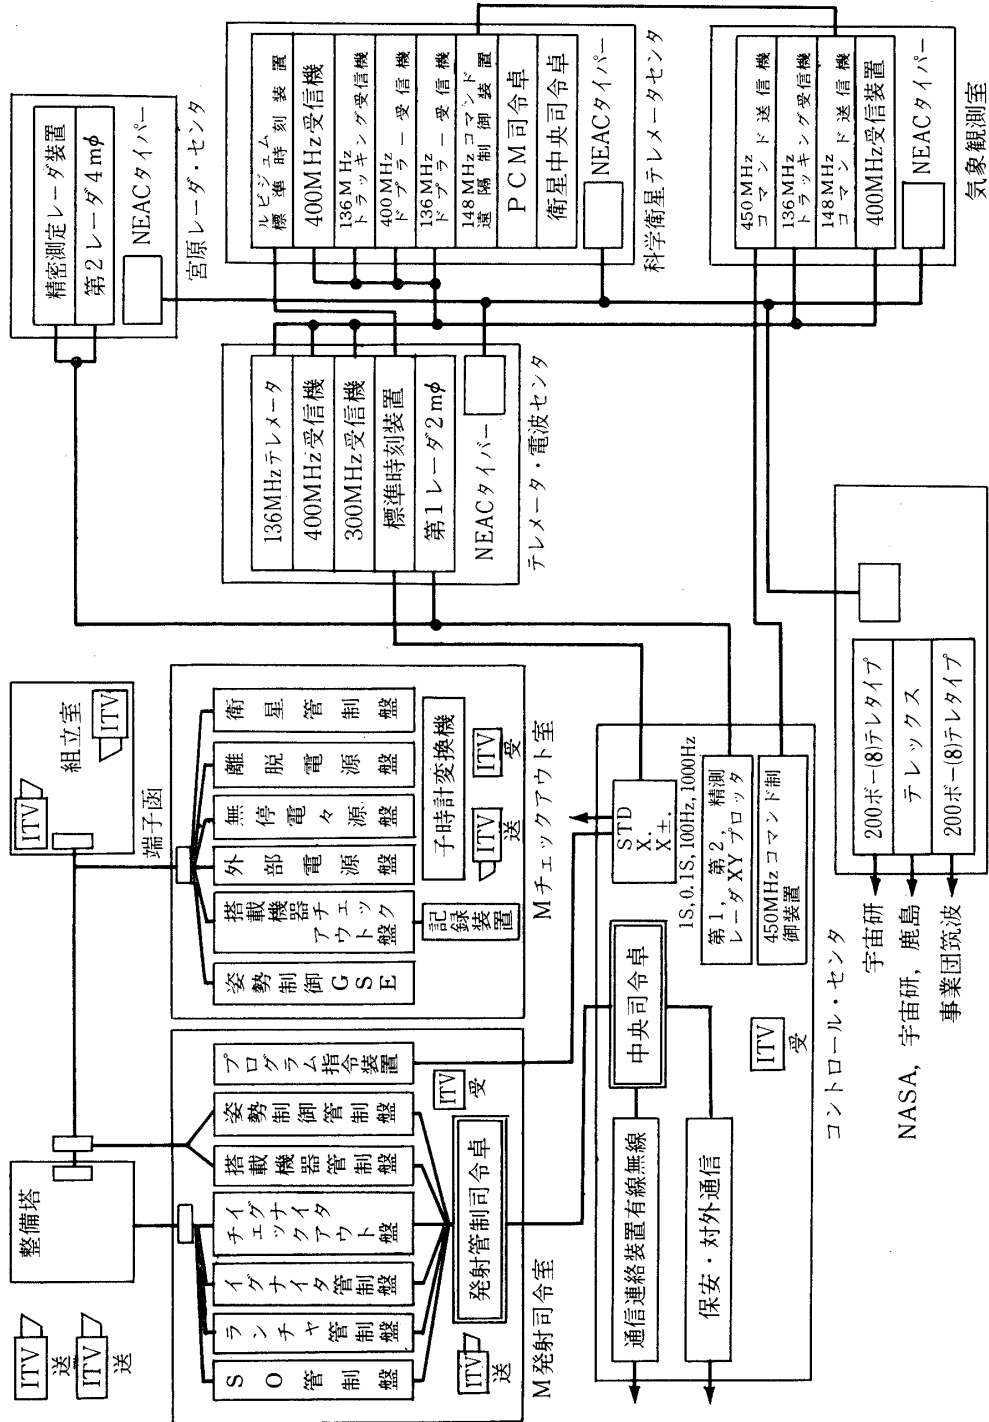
宮原レーダ・センタ

精密測定レーダ装置

第2レーダ4m$\phi$

NEACタイパー

科学衛星テレメータセンタ

ルビジュム標準時刻装置

400MHz受信機

136MHzトラッキング受信機

400MHzドプラー受信機

136MHzドプラー受信機

148MHzコマンド遠隔制御装置

PCM司令卓

衛星中央司令卓

NEACタイパー

気象観測室

450MHzコマンド送信機

136MHzトラッキング受信機

148MHzコマンド送信機

400MHz受信装置

NEACタイパー

テレメータ・電波センタ

136MHzテレメータ

400MHz受信機

300MHz受信機

標準時刻装置

第1レーダ2m$\phi$

NEACタイパー

組立室

ITV

ITV

端子函

Mチェックアウト室

衛星管制盤

離脱電源盤

無停電々源盤

外部電源盤

搭載機器チェックアウトトック盤

姿勢制御GSE

子時計変換機

ITV 受

ITV 送

記録装置

STD X. X±.

1S, 0.1S, 100Hz, 1000Hz

第1，第2，精測レーダXYプロッタ

450MHzコマンド制御装置

中央司令卓

ITV 受

コントロール・センタ

200ボー(8)テレタイプ

テレックス

200ボー(8)テレタイプ

宇宙研

NASA，宇宙研，鹿島

事業団筑波

整備塔

ITV 送

ITV 送

M発射司令室

SO管制盤

ランチャ管制盤

イグナイタ管制盤

チェックアウト盤

搭載機器管制盤

姿勢制御管制盤

プログラム指令装置

ITV 受

発射管制司令卓

ITV 送

通信連絡装置有線無線

保安・対外通信